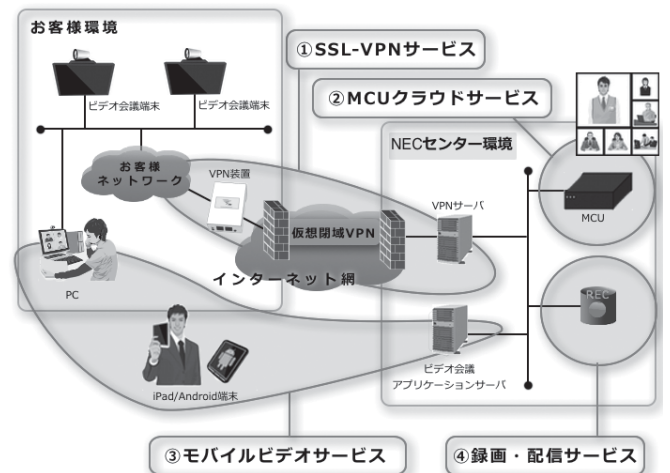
お客様環境

ビデオ会議端末

ビデオ会議端末

①SSL-VPNサービス

②MCUクラウドサービス

NECセンター環境

お客様ネットワーク

VPN装置

仮想閉域VPN

VPNサーバ

MCU

インターネット網

PC

REC

ビデオ会議アプリケーションサーバ

iPad/Android端末

③モバイルビデオサービス

④録画・配信サービス